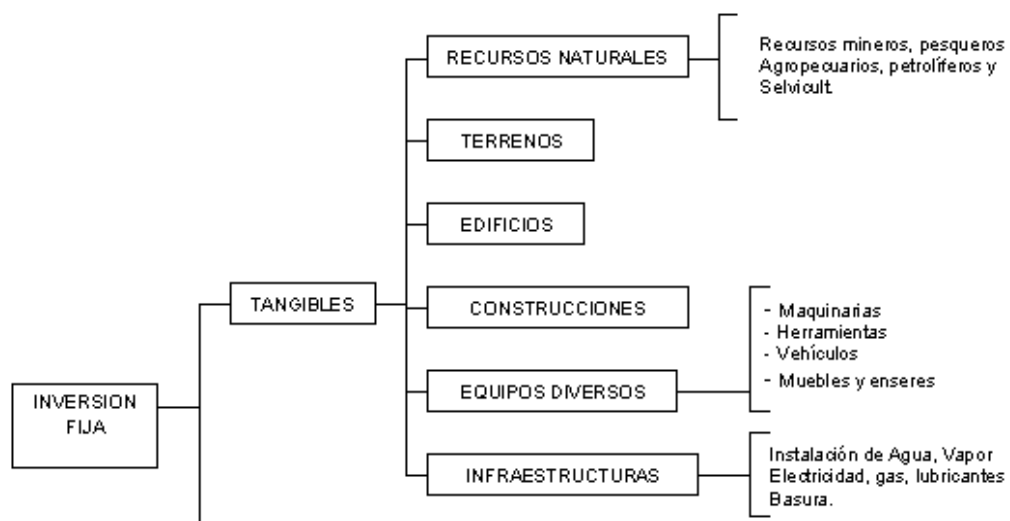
INVERSION FIJA

TANGIBLES

RECURSOS NATURALES

Recursos mineros, pesqueros Agropecuarios, petrolíferos y Selvicult.

TERRENOS

EDIFICIOS

CONSTRUCCIONES

EQUIPOS DIVERSOS

- Maquinarias
- Herramientas
- Vehículos
- Muebles y enseres

INFRAESTRUCTURAS

Instalación de Agua, Vapor Electricidad, gas, lubricantes Basura.